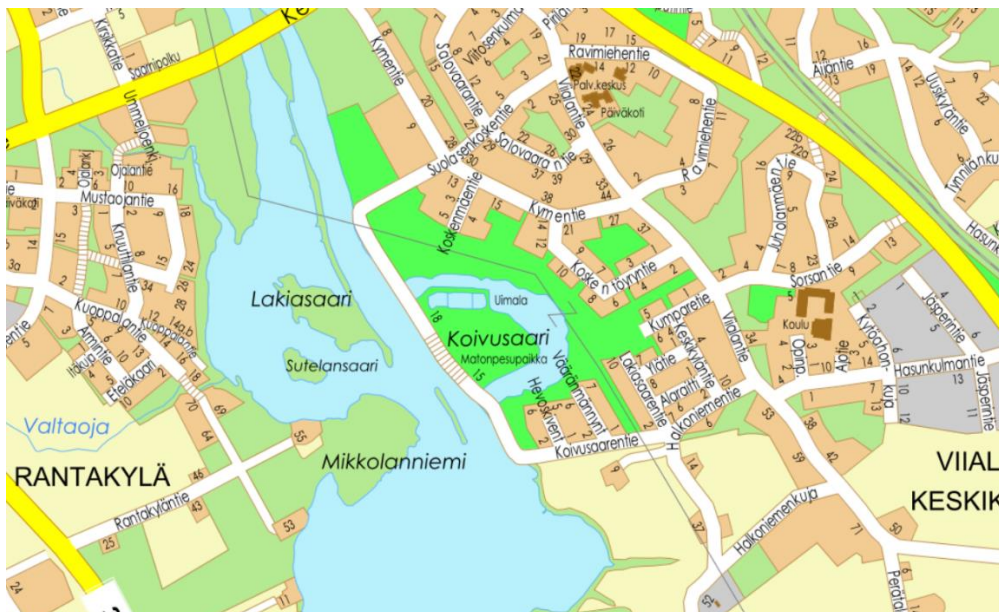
Ke
Kirskiantie
Saarnipolku
Ummelojantie
Ojankj
Ojalantie
Mustaojantie
Kruunuantie
Kuoppalantie
Kuoppalantie
Amurintie
Iltapolku
Erelänkaari
Lakiasaari
Sutelansaari
Valtaoja
RANTAKYLÄ
Rantakyläntie
Mikkolanniemi
Kymentie
Suolasenkatu
Sotavaarantie
Viitosenkulma
Pinjantie
Vilpolantie
Ravimiehentie
Palv.keskus
Päiväkoti
Ravimiehentie
Kokkenmäentie
Kymentie
Koskentörytyntie
Uimala
Koivusaari
Matonpesupaikka
Vaarantie
Hevosaarentie
Koivusaarentie
Lakiasaarentie
Kumparetie
Keskustie
Ylätie
Alaraitti
Halkoniementie
Viialantie
Juholanmäentie
Sorsantie
Koulu
Opintie
Ajotie
Kytöpohjankuja
Hasunkulmantie
Jäspertie
Jäspertie
Aitantie
Uusikyläntie
Tynnilänkuja
Hasunk
Halkoniemenkuja
Peräti
VIIAL
KESKIK